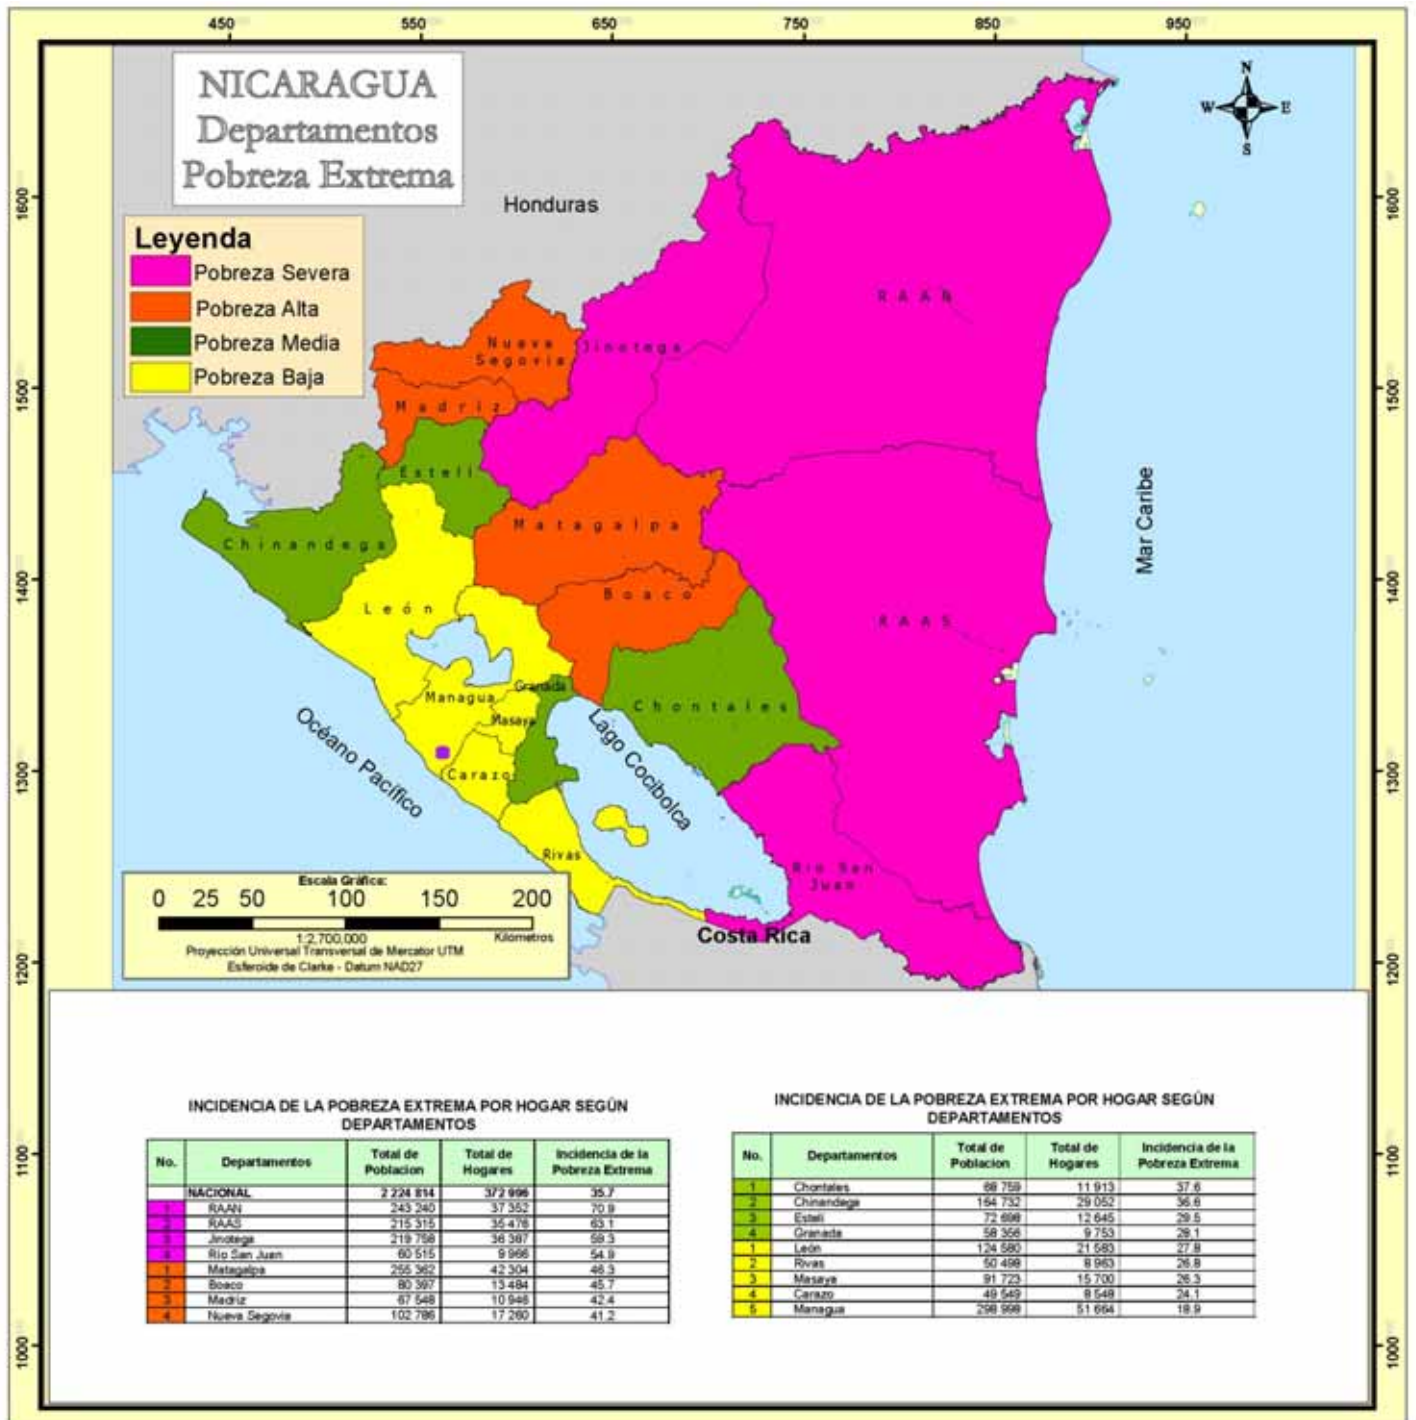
450 550 650 750 850 950

NICARAGUA
Departamentos
Pobreza Extrema

Honduras

N
W E
S

Leyenda
Pobreza Severa
Pobreza Alta
Pobreza Media
Pobreza Baja

1600 1500 1400 1300 1200 1100 1000

R A A N
Nueva Segovia
Jinotega
Madriz
Estelí
Chinandega
Matagalpa
León
Boaco
R A A S
Mar Caribe
Managua
Granada
Masaya
Chontales
Océano Pacífico
Lago Cocibolca
Carazo
Rivas
Río San Juan
Costa Rica

Escala Gráfica:
0 25 50 100 150 200
1:2,700,000
Kilómetros
Proyección Universal Transversal de Mercator UTM
Esferoide de Clarke - Datum NAD27

INCIDENCIA DE LA POBREZA EXTREMA POR HOGAR SEGÚN DEPARTAMENTOS

| No. | Departamentos | Total de Poblacion | Total de Hogares | Incidencia de la Pobreza Extrema |
|---|---|---|---|---|
| | NACIONAL | 2 224 814 | 372 996 | 35.7 |
| 1 | RAAN | 243 240 | 37 352 | 70.9 |
| 2 | RAAS | 215 315 | 35 476 | 63.1 |
| 3 | Jinotega | 219 768 | 36 387 | 59.3 |
| 4 | Rio San Juan | 60 515 | 9 966 | 54.9 |
| 1 | Matagalpa | 255 362 | 42 304 | 46.3 |
| 2 | Boaco | 80 397 | 13 484 | 45.7 |
| 3 | Madriz | 67 548 | 10 948 | 42.4 |
| 4 | Nueva Segovia | 102 786 | 17 260 | 41.2 |

INCIDENCIA DE LA POBREZA EXTREMA POR HOGAR SEGÚN DEPARTAMENTOS

| No. | Departamentos | Total de Poblacion | Total de Hogares | Incidencia de la Pobreza Extrema |
|---|---|---|---|---|
| 1 | Chontales | 68 759 | 11 913 | 37.6 |
| 2 | Chinandega | 164 732 | 29 052 | 36.6 |
| 3 | Esteli | 72 698 | 12 645 | 29.5 |
| 4 | Granada | 58 356 | 9 753 | 28.1 |
| 1 | León | 124 580 | 21 583 | 27.8 |
| 2 | Rivas | 50 498 | 8 963 | 26.8 |
| 3 | Masaya | 91 723 | 15 700 | 26.3 |
| 4 | Carazo | 49 549 | 8 548 | 24.1 |
| 5 | Managua | 298 998 | 51 664 | 18.9 |